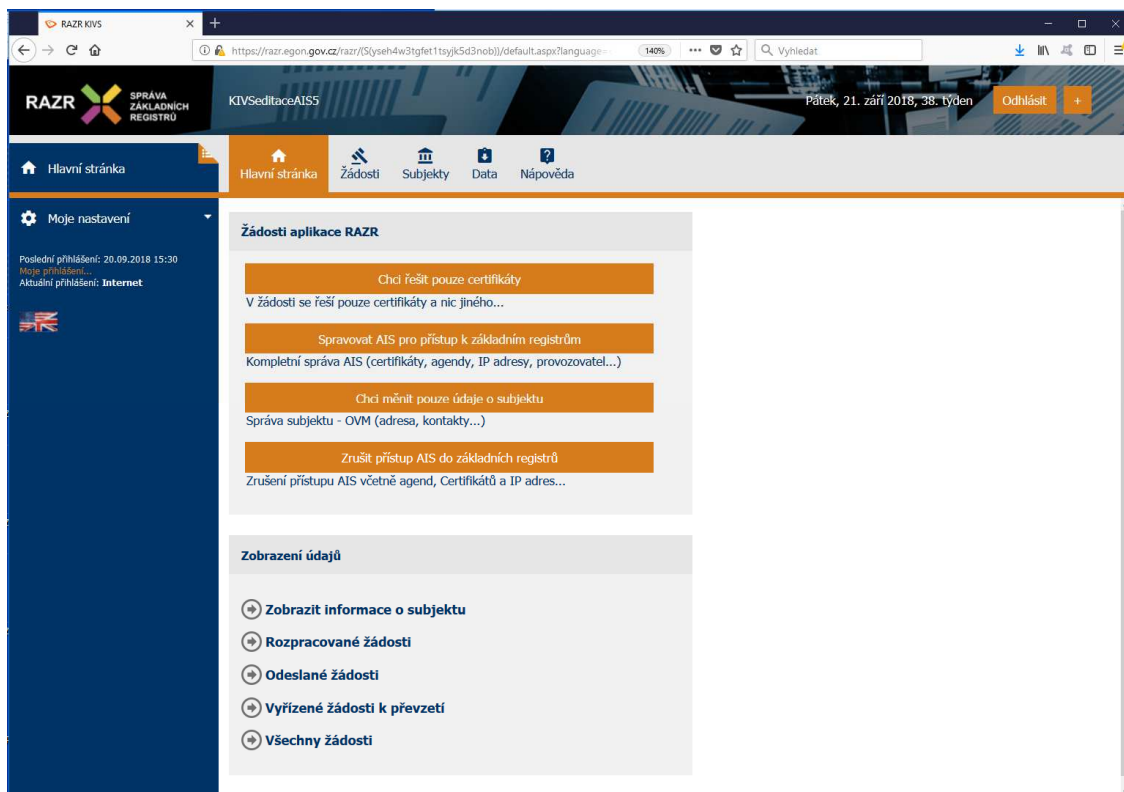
RAZR KIVS

https://razr.egon.gov.cz/razr/(S(yseh4w3tgfet1tsyjk5d3nob))/default.aspx?language=

140%

Vyhledat

RAZR SPRÁVA ZÁKLADNÍCH REGISTRŮ

KIVSeditaceAIS5

Pátek, 21. září 2018, 38. týden

Odhlásit

+

Hlavní stránka

Hlavní stránka

Žádosti

Subjekty

Data

Nápověda

Moje nastavení

Poslední přihlášení: 20.09.2018 15:30
Moje přihlášení...
Aktuální přihlášení: Internet

Žádosti aplikace RAZR

Chci řešit pouze certifikáty
V žádosti se řeší pouze certifikáty a nic jiného...

Spravovat AIS pro přístup k základním registrům
Kompletní správa AIS (certifikáty, agendy, IP adresy, provozovatel...)

Chci měnit pouze údaje o subjektu
Správa subjektu - OVM (adresa, kontakty...)

Zrušit přístup AIS do základních registrů
Zrušení přístupu AIS včetně agend, Certifikátů a IP adres...

Zobrazení údajů

Zobrazit informace o subjektu

Rozpracované žádosti

Odeslané žádosti

Vyřízené žádosti k převzetí

Všechny žádosti